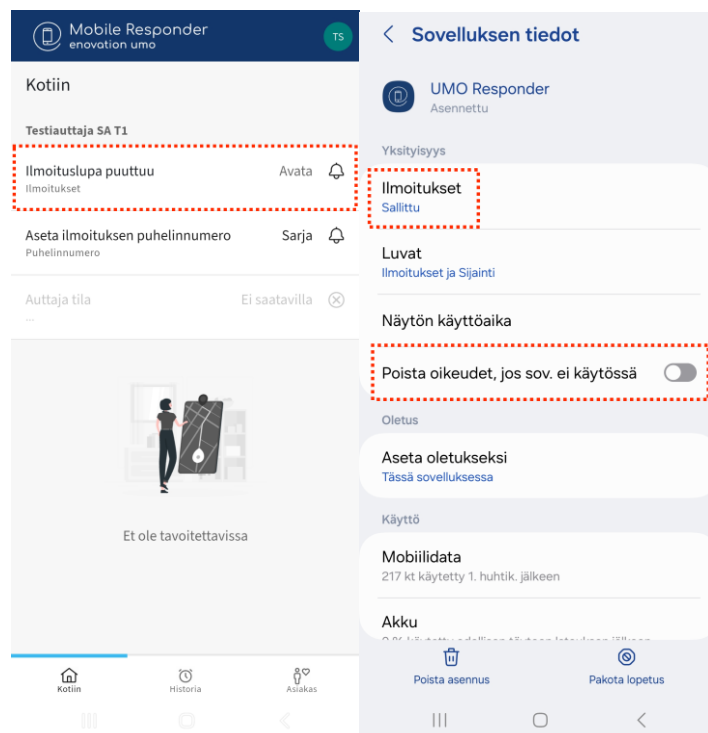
Mobile Responder
enovation umo
TS

Kotiin

Testiauttaja SA T1

Ilmoituslupa puuttuu
Ilmoitukset
Avata

Aseta ilmoituksen puhelinnumero
Puhelinnumero
Sarja

Auttaja tila
--
Ei saatavilla

Et ole tavoitettavissa

Kotiin
Historia
Asiakas

Sovelluksen tiedot

UMO Responder
Asennettu

Yksityisyys

Ilmoitukset
Sallittu

Luvat
Ilmoitukset ja Sijainti

Näytön käyttöaika

Poista oikeudet, jos sov. ei käytössä

Oletus

Aseta oletukseksi
Tässä sovelluksessa

Käyttö

Mobiilidata
217 kt käytetty 1. huhtik. jälkeen

Akku
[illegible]

Poista asennus
Pakota lopetus